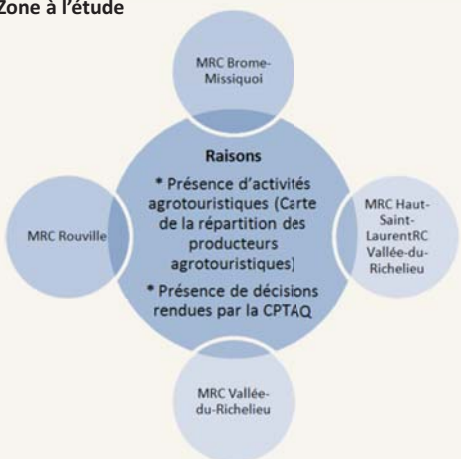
Zone à l'étude

MRC Brome-Missiquoi

Raisons

* Présence d'activités agrotouristiques (Carte de la répartition des producteurs agrotouristiques]

* Présence de décisions rendues par la CPTAQ

MRC Rouville

MRC Haut-Saint-LaurentRC Vallée-du-Richelieu

MRC Vallée-du-Richelieu